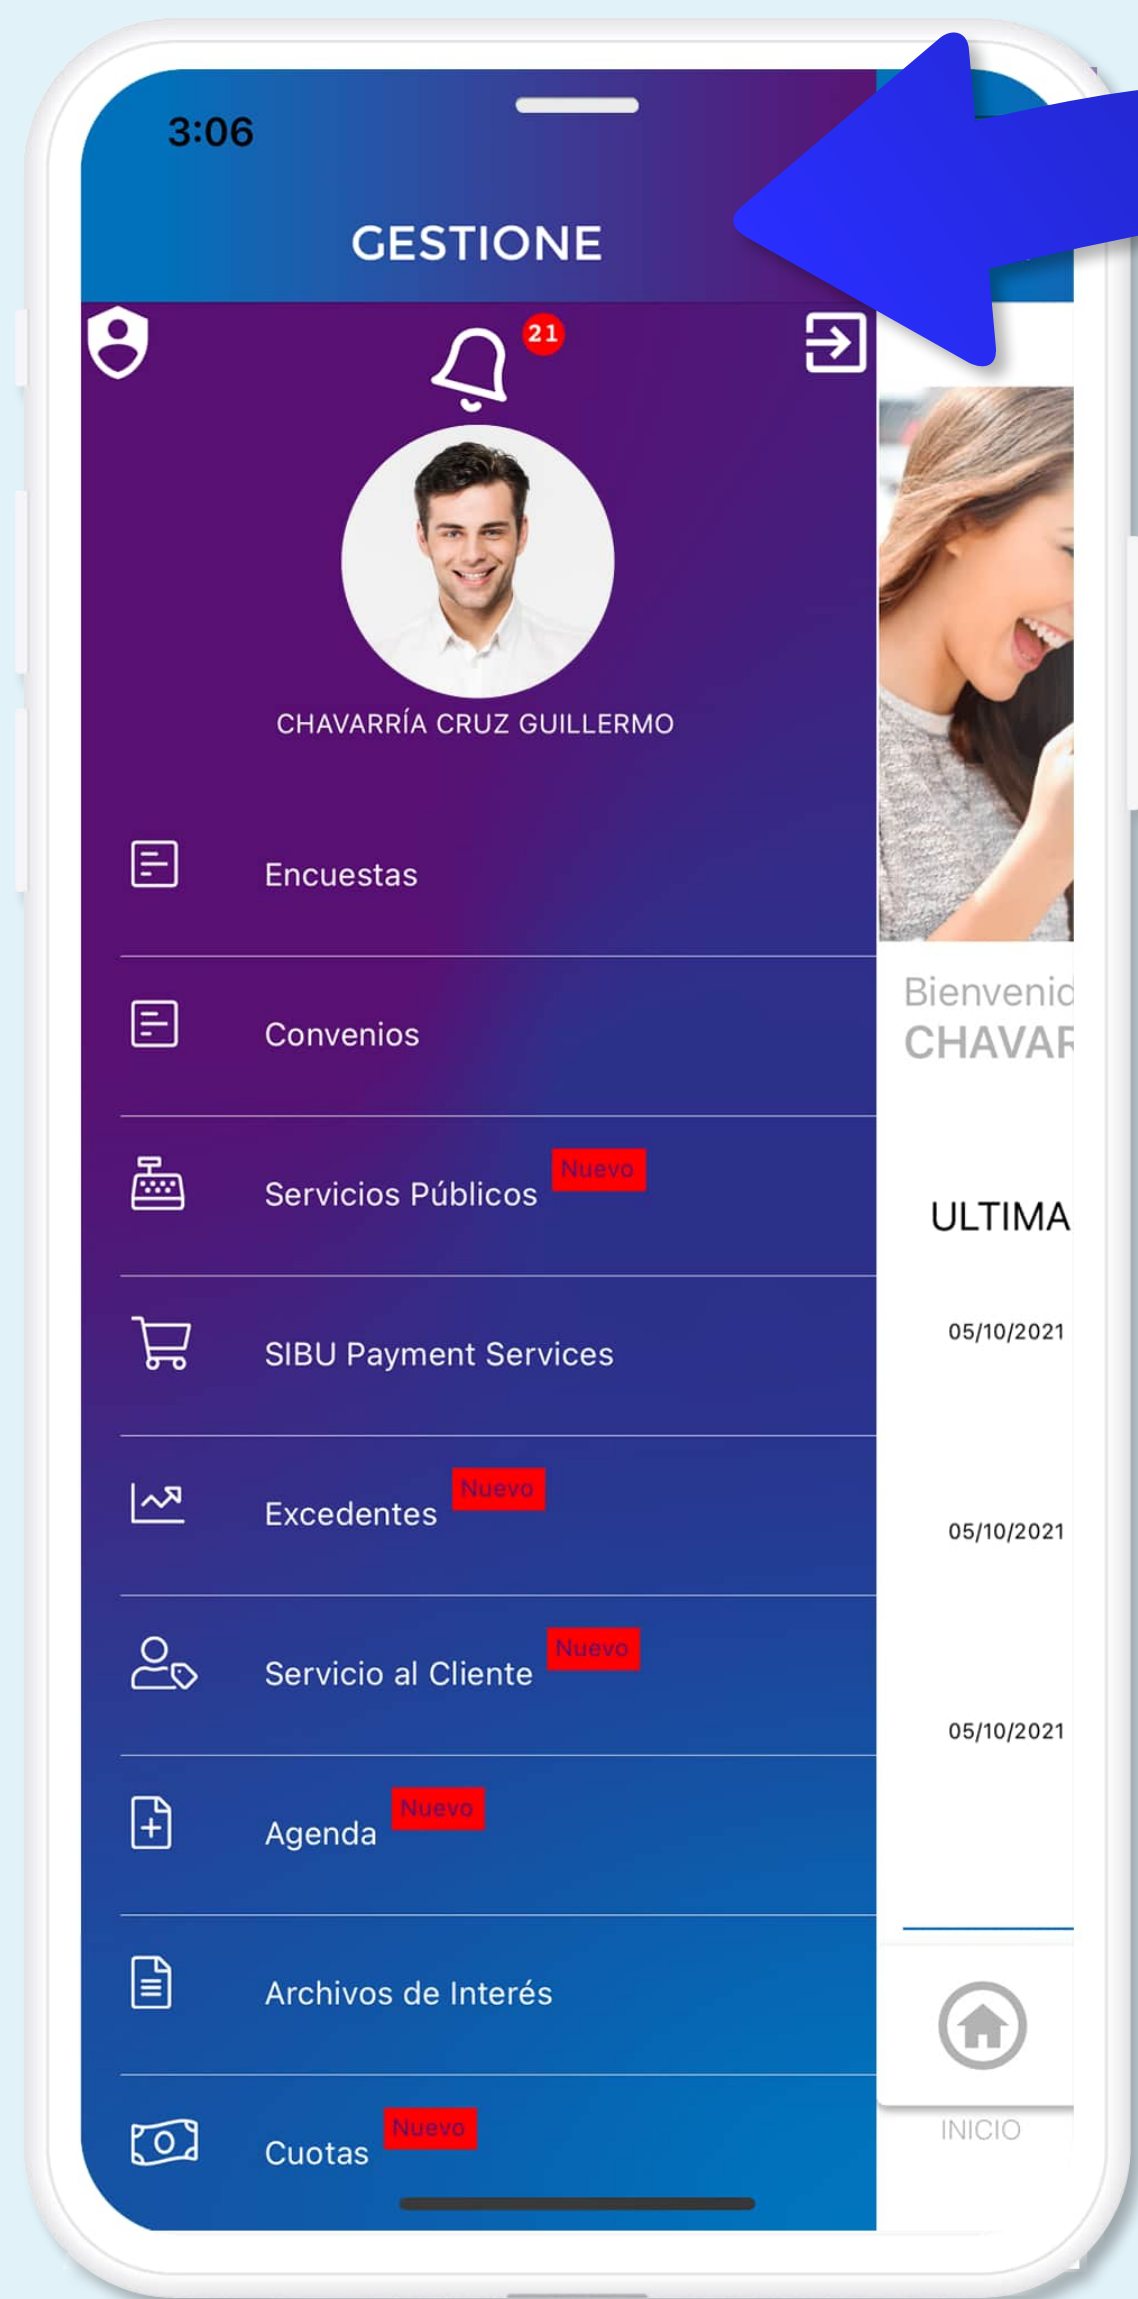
3:06

GESTIONE

21

CHAVARRÍA CRUZ GUILLERMO

Encuestas

Convenios

Servicios Públicos Nuevo

SIBU Payment Services

Excedentes Nuevo

Servicio al Cliente Nuevo

Agenda Nuevo

Archivos de Interés

Cuotas Nuevo

Bienvenid
CHAVAR

ULTIMA

05/10/2021

05/10/2021

05/10/2021

INICIO